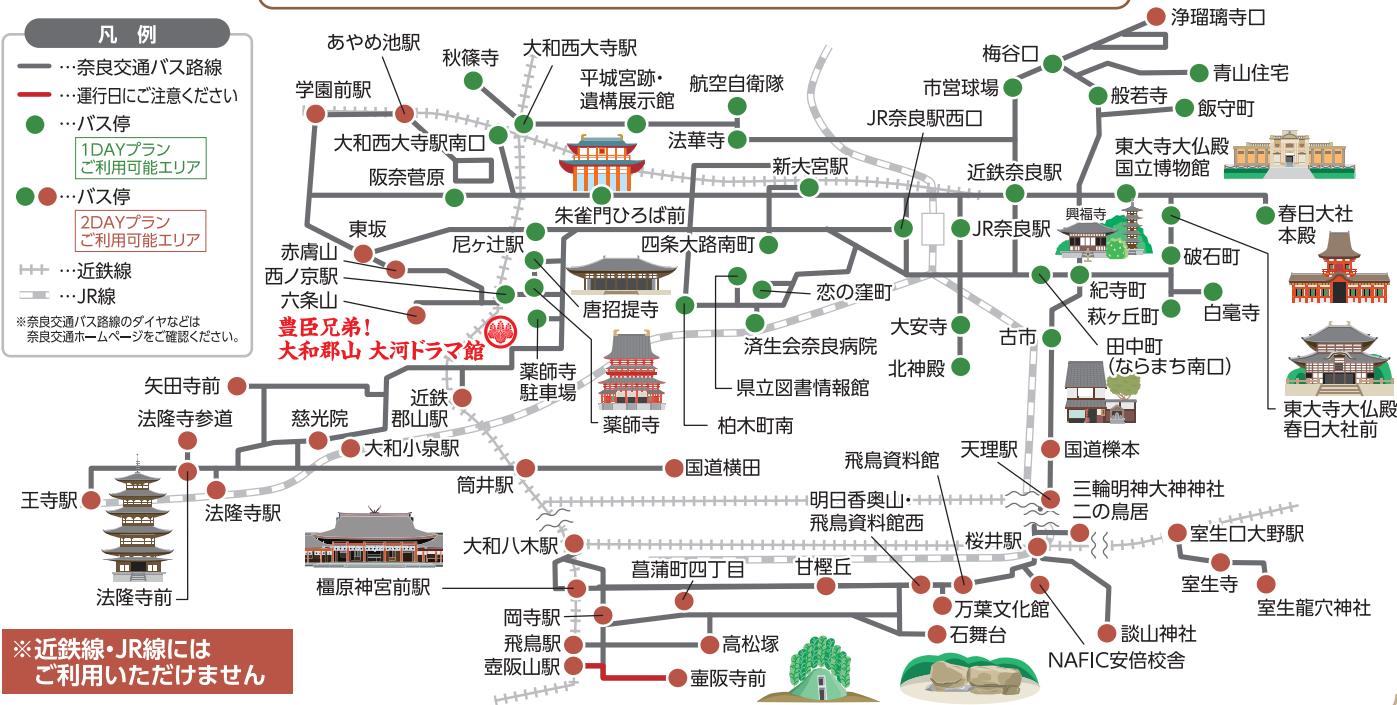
凡 例
…奈良交通バス路線
…運行日にご注意ください
…バス停
1DAYプラン
ご利用可能エリア
…バス停
2DAYプラン
ご利用可能エリア
…近鉄線
…JR線
※奈良交通バス路線のダイヤなどは奈良交通ホームページをご確認ください。

あやめ池駅
秋篠寺
大和西大寺駅
平城宮跡・遺構展示館
航空自衛隊
法華寺
学園前駅
大和西大寺駅南口
阪奈菅原
朱雀門ひろば前
新大宮駅
JR奈良駅西口
市営球場
梅谷口
浄瑠璃寺口
青山住宅
般若寺
飯守町
東大寺大仏殿
国立博物館
近鉄奈良駅
興福寺
春日大社
本殿
東坂
尼ヶ辻駅
四条大路南町
JR奈良駅
赤膚山
西ノ京駅
六条山
唐招提寺
恋の窪町
破石町
紀寺町
白毫寺
萩ヶ丘町
豊臣兄弟!
大和郡山 大河ドラマ館
薬師寺
駐車場
済生会奈良病院
大安寺
古市
田中町
(ならまち南口)
北神殿
東大寺大仏殿
春日大社前
県立図書情報館
矢田寺前
法隆寺参道
慈光院
近鉄
郡山駅
薬師寺
柏木町南
大和小泉駅
天理駅
国道櫟本
王寺駅
法隆寺駅
筒井駅
国道横田
飛鳥資料館
三輪明神大神神社
二の鳥居
明日香奥山・
飛鳥資料館西
桜井駅
室生口大野駅
大和八木駅
橿原神宮前駅
喜蒲町四丁目
甘樫丘
室生寺
室生龍穴神社
法隆寺前
岡寺駅
万葉文化館
飛鳥駅
高松塚
石舞台
談山神社
壺阪山駅
壷阪寺前
NAFIC安倍校舎
※近鉄線・JR線には
ご利用いただけません